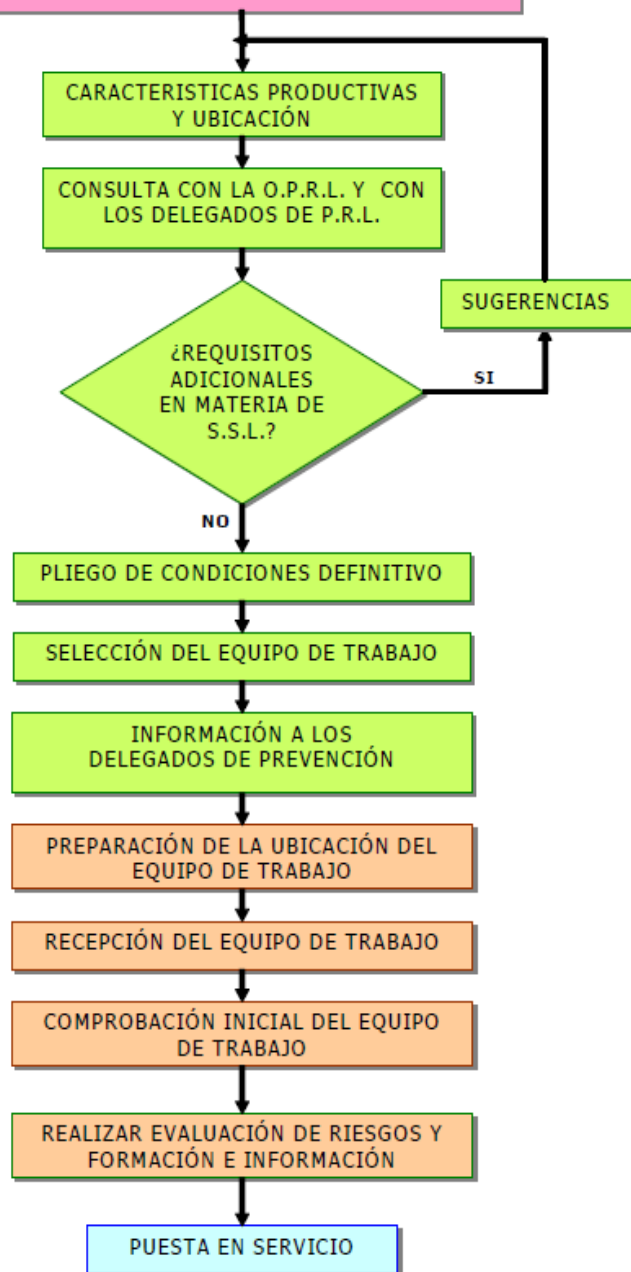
CARACTERISTICAS PRODUCTIVAS Y UBICACIÓN

CONSULTA CON LA O.P.R.L. Y CON LOS DELEGADOS DE P.R.L.

SUGERENCIAS

¿REQUISITOS ADICIONALES EN MATERIA DE S.S.L.?

SI

NO

PLIEGO DE CONDICIONES DEFINITIVO

SELECCIÓN DEL EQUIPO DE TRABAJO

INFORMACIÓN A LOS DELEGADOS DE PREVENCIÓN

PREPARACIÓN DE LA UBICACIÓN DEL EQUIPO DE TRABAJO

RECEPCIÓN DEL EQUIPO DE TRABAJO

COMPROBACIÓN INICIAL DEL EQUIPO DE TRABAJO

REALIZAR EVALUACIÓN DE RIESGOS Y FORMACIÓN E INFORMACIÓN

PUESTA EN SERVICIO